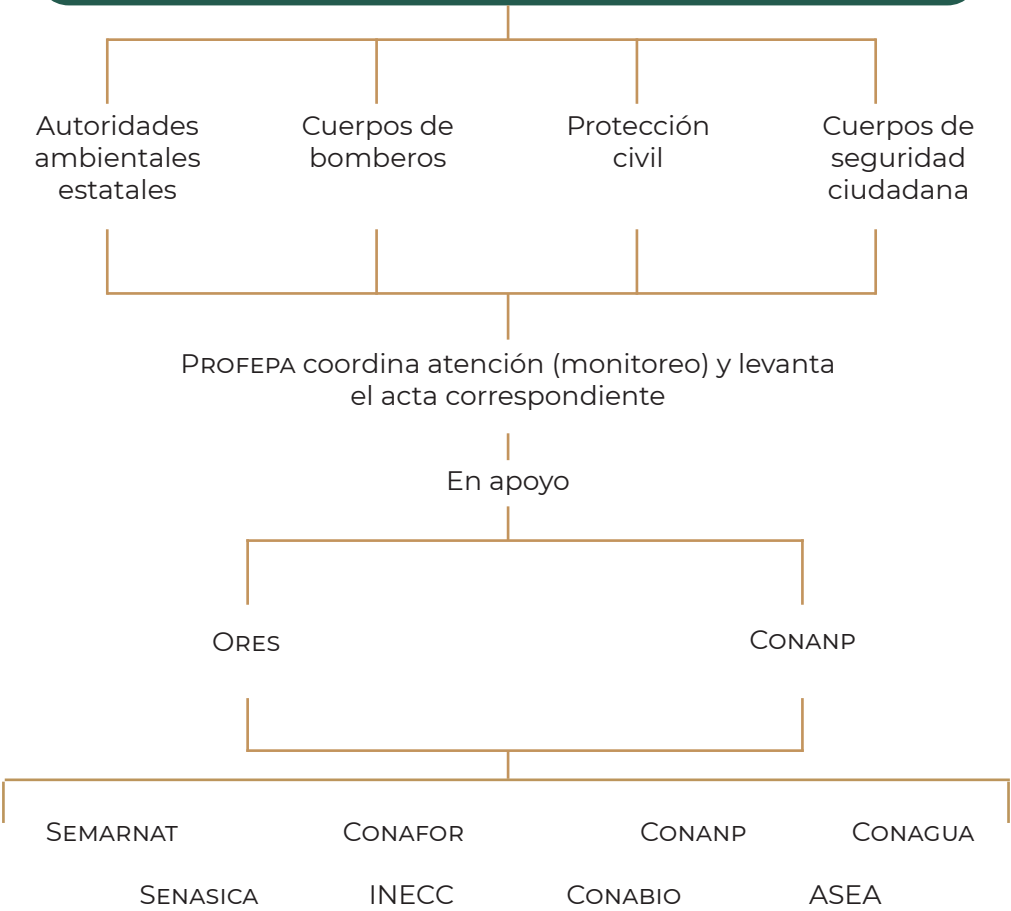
Autoridades ambientales estatales

Cuerpos de bomberos

Protección civil

Cuerpos de seguridad ciudadana

Profepa coordina atención (monitoreo) y levanta el acta correspondiente

En apoyo

Ores

Conanp

Semarnat

Conafor

Conanp

Conagua

Senasica

INECC

Conabio

ASEA